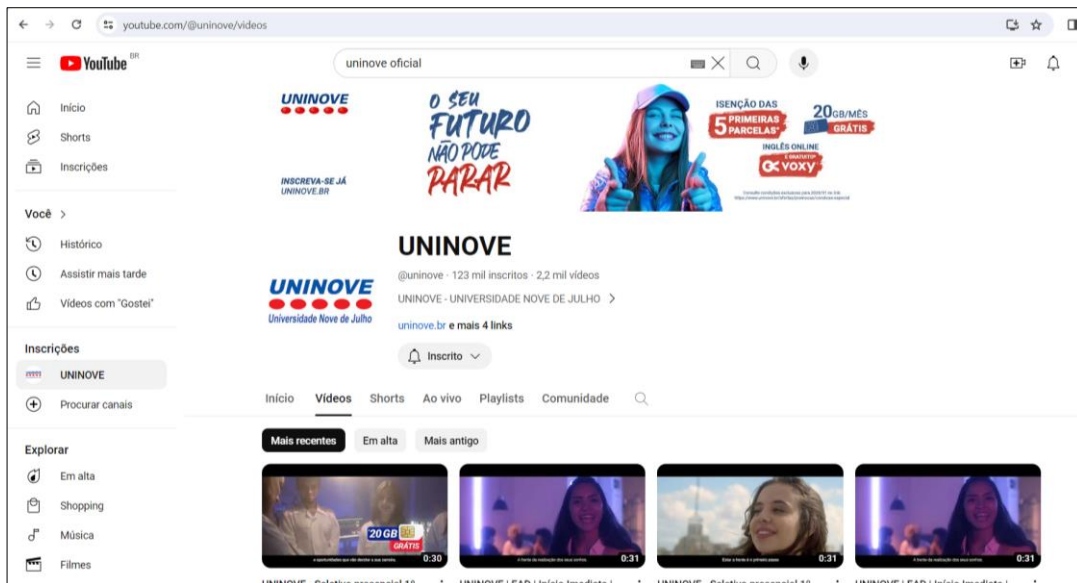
youtube.com/@uninove/videos

YouTube BR

uninove oficial

Início
Shorts
Inscrições

Você >
Histórico
Assistir mais tarde
Vídeos com "Gostei"

Inscrições
UNINOVE
Procurar canais

Explorar
Em alta
Shopping
Música
Filmes

UNINOVE

INSCREVA-SE JÁ UNINOVE.BR

O SEU FUTURO NÃO PODE PARAR

ISENÇÃO DAS 5 PRIMEIRAS PARCELAS*

20GB/MÊS GRÁTIS

INGLÊS ONLINE E GRATUITO VOXY

UNINOVE

UNINOVE Universidade Nove de Julho

@uninove · 123 mil inscritos · 2,2 mil vídeos

UNINOVE - UNIVERSIDADE NOVE DE JULHO >

uninove.br e mais 4 links

Inscrito

Início Vídeos Shorts Ao vivo Playlists Comunidade

Mais recentes Em alta Mais antigo

20GB GRÁTIS

0:30
0:31
0:31
0:31